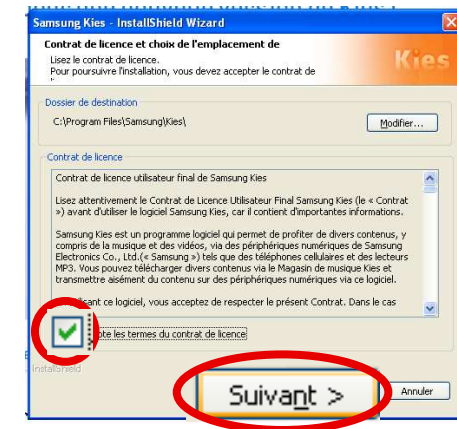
Samsung Kies - InstallShield Wizard

Contrat de licence et choix de l'emplacement de

Lisez le contrat de licence.
Pour poursuivre l'installation, vous devez accepter le contrat de

Kies

Dossier de destination

C:\Program Files\Samsung\Kies\

Modifier...

Contrat de licence

Contrat de licence utilisateur final de Samsung Kies

Lisez attentivement le Contrat de Licence Utilisateur Final Samsung Kies (le « Contrat ») avant d'utiliser le logiciel Samsung Kies, car il contient d'importantes informations.

Samsung Kies est un programme logiciel qui permet de profiter de divers contenus, y compris de la musique et des vidéos, via des périphériques numériques de Samsung Electronics Co., Ltd.(« Samsung ») tels que des téléphones cellulaires et des lecteurs MP3. Vous pouvez télécharger divers contenus via le Magasin de musique Kies et transmettre aisément du contenu sur des périphériques numériques via ce logiciel.

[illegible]ant ce logiciel, vous acceptez de respecter le présent Contrat. Dans le cas

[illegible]pte les termes du contrat de licence

InstallShield

Suivant >

Annuler